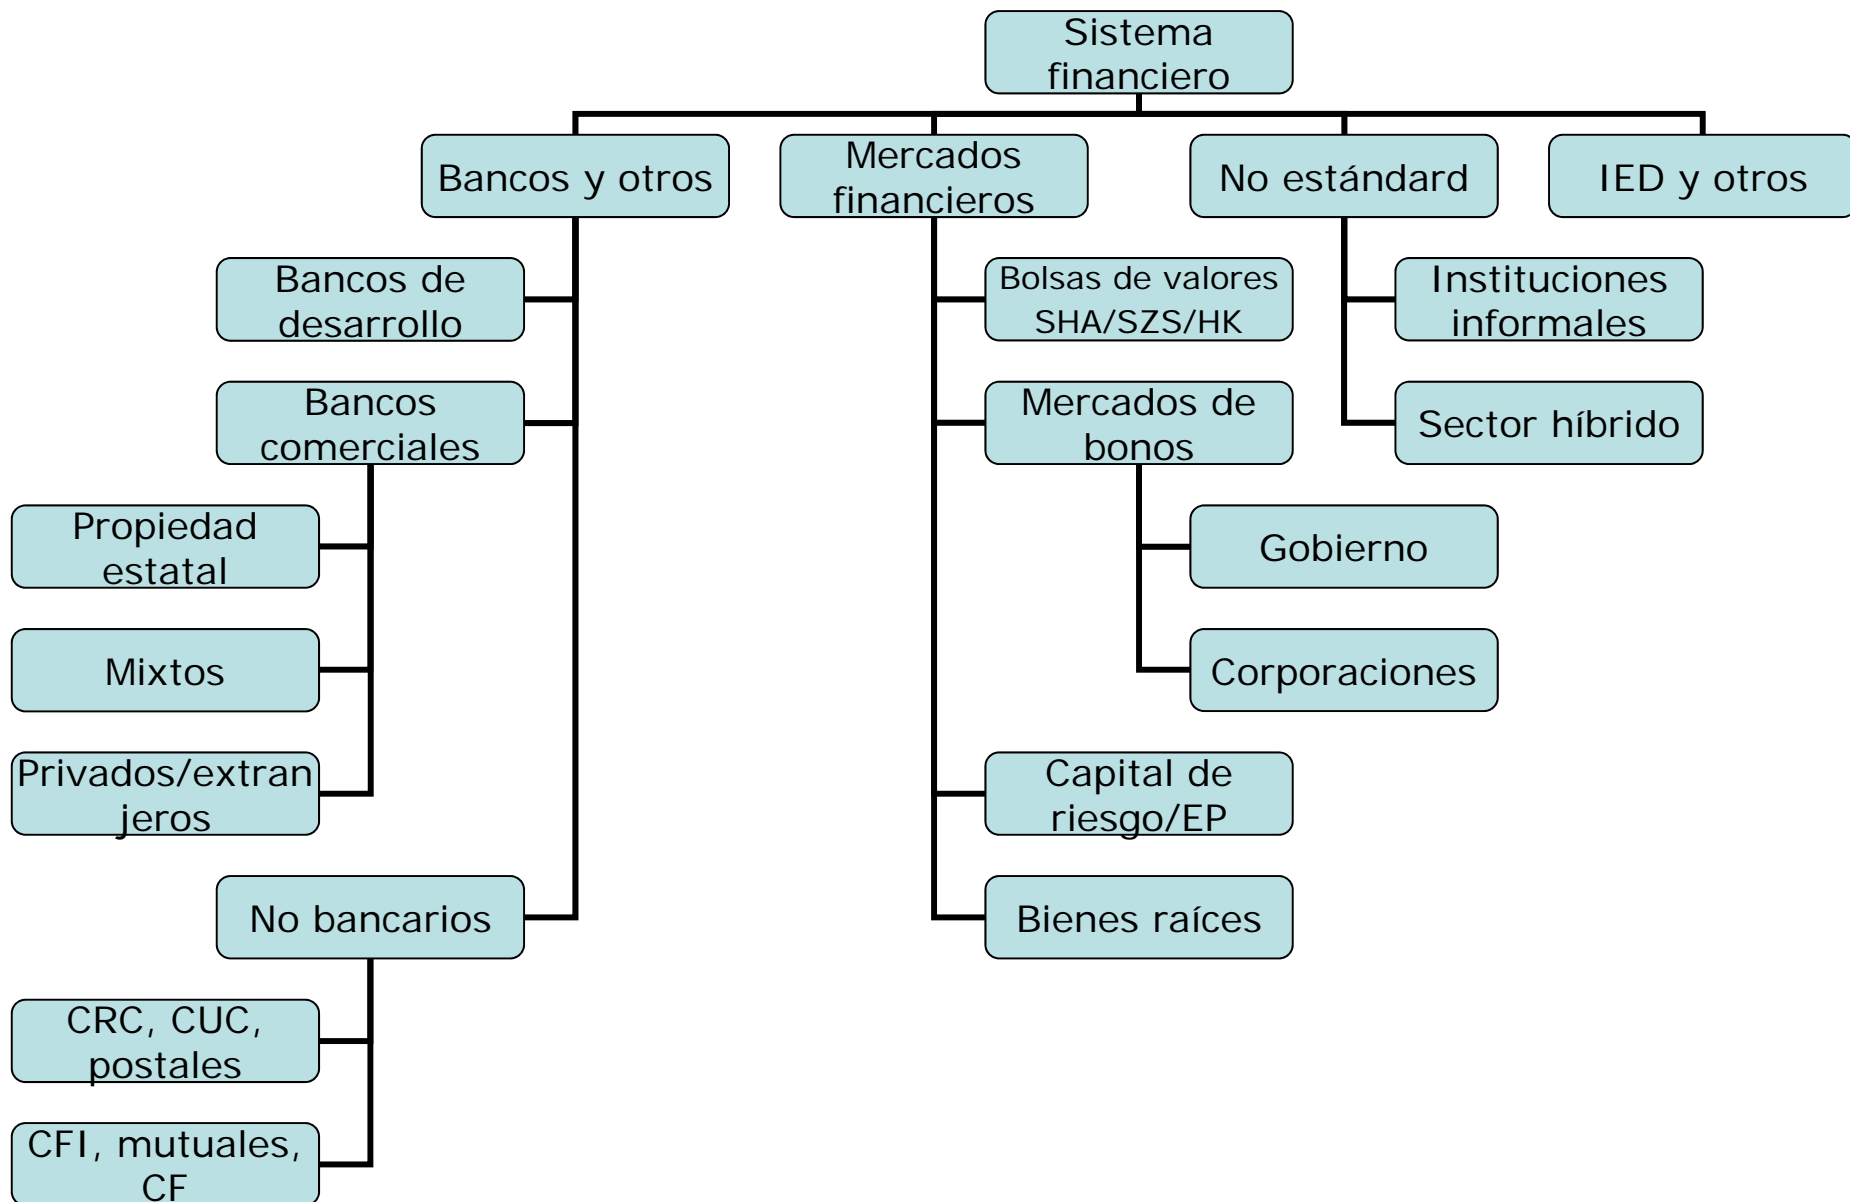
Sistema financiero

Bancos y otros

Mercados financieros

No estándar

IED y otros

Bancos de desarrollo

Bancos comerciales

Propiedad estatal

Mixtos

Privados/extranjeros

No bancarios

CRC, CUC, postales

CFI, mutuales, CF

Bolsas de valores SHA/SZS/HK

Mercados de bonos

Gobierno

Corporaciones

Capital de riesgo/EP

Bienes raíces

Instituciones informales

Sector híbrido